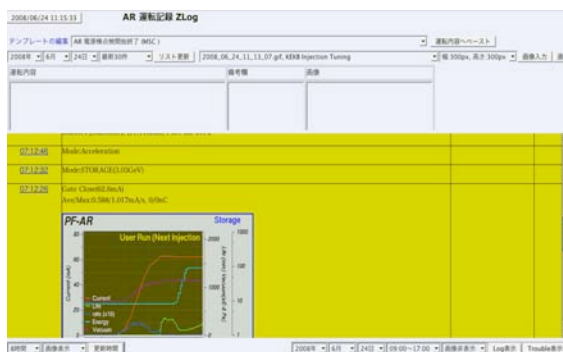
2008/06/24 11:15:33

AR 運転記録 ZLog

テンプレートの編集 AR 電源機器時間設定 (MSC)

運転内容へペースト

2008年 6月 24日 最新30件 リスト更新 2008_06_24_11_13_07.gif, KEKB Injection Tuning

幅 300px, 高さ 300px 画像入力

運転内容

備考欄

画像

07:12:46 Mode:Acceleration

07:12:32 Mode:STORAGE(3.0GeV)

07:12:26 Gate Close(62.0mA)
Ave/Max:0.588/1.017mA/s, 0/0nC

PF-AR

Storage

User Run (Next Injection

Current (mA)

Life time (min) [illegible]

Current
Life
rate (x10)
Energy
Vacuum

1000

100

10

2000

1000

80

60

40

20

0

6時間 画像表示 更新時間

2008年 6月 24日 09:00~17:00 画像非表示 Log表示 Trouble表示